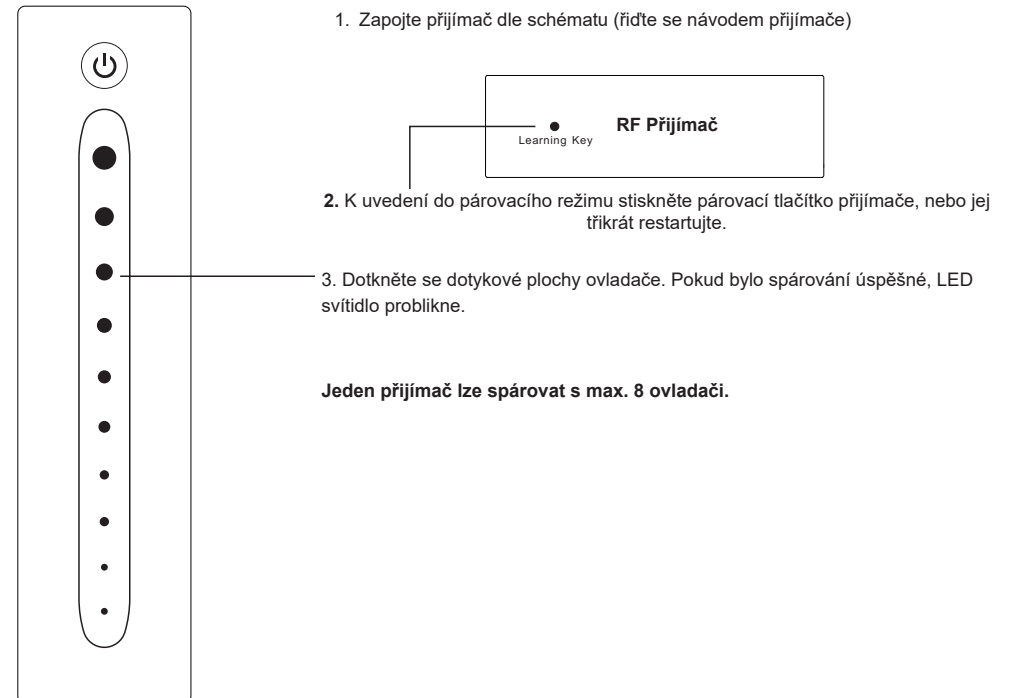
1. Zapojte přijímač dle schématu (řiďte se návodem přijímače)

Learning Key

RF Přijímač

2. K uvedení do párovacího režimu stiskněte párovací tlačítko přijímače, nebo jej třikrát restartujte.

3. Dotkněte se dotykové plochy ovladače. Pokud bylo spárování úspěšné, LED svítidlo problikne.

Jeden přijímač lze spárovat s max. 8 ovladači.